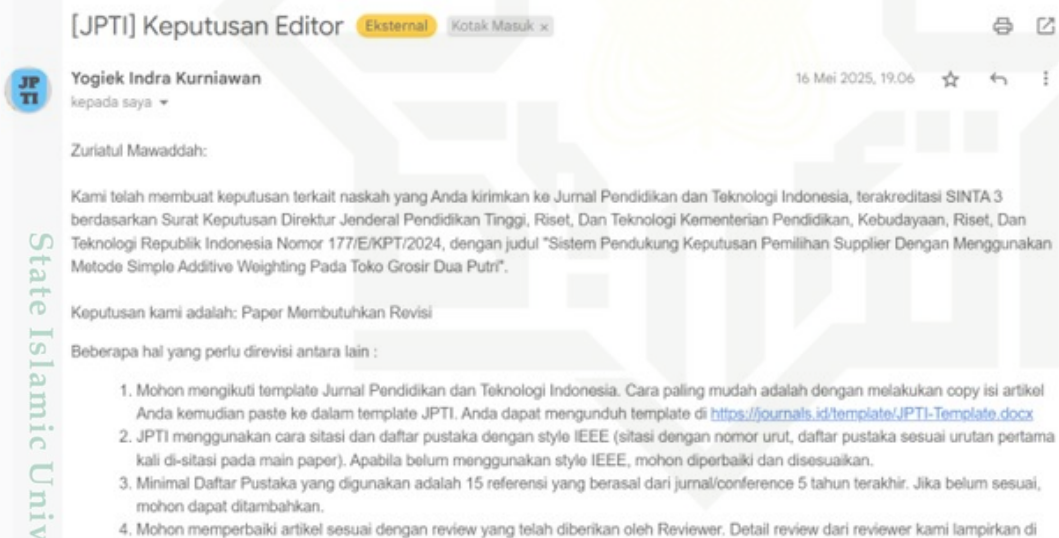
[JPTI] Keputusan Editor Eksternal Kotak Masuk ×

JP TI

Yogiek Indra Kurniawan
kepada saya ▾

16 Mei 2025, 19.06

Zuriatul Mawaddah:

Kami telah membuat keputusan terkait naskah yang Anda kirimkan ke Jurnal Pendidikan dan Teknologi Indonesia, terakreditasi SINTA 3 berdasarkan Surat Keputusan Direktur Jenderal Pendidikan Tinggi, Riset, Dan Teknologi Kementerian Pendidikan, Kebudayaan, Riset, Dan Teknologi Republik Indonesia Nomor 177/E/KPT/2024, dengan judul "Sistem Pendukung Keputusan Pemilihan Supplier Dengan Menggunakan Metode Simple Additive Weighting Pada Toko Grosir Dua Putri".

Keputusan kami adalah: Paper Membutuhkan Revisi

Beberapa hal yang perlu direvisi antara lain :

1. Mohon mengikuti template Jurnal Pendidikan dan Teknologi Indonesia. Cara paling mudah adalah dengan melakukan copy isi artikel Anda kemudian paste ke dalam template JPTI. Anda dapat mengunduh template di https://journals.id/template/JPTI-Template.docx
2. JPTI menggunakan cara sitasi dan daftar pustaka dengan style IEEE (sitasi dengan nomor urut, daftar pustaka sesuai urutan pertama kali di-sitasi pada main paper). Apabila belum menggunakan style IEEE, mohon diperbaiki dan disesuaikan.
3. Minimal Daftar Pustaka yang digunakan adalah 15 referensi yang berasal dari jurnal/conference 5 tahun terakhir. Jika belum sesuai, mohon dapat ditambahkan.
4. Mohon memperbaiki artikel sesuai dengan review yang telah diberikan oleh Reviewer. Detail review dari reviewer kami lampirkan di

State Islamic Univ